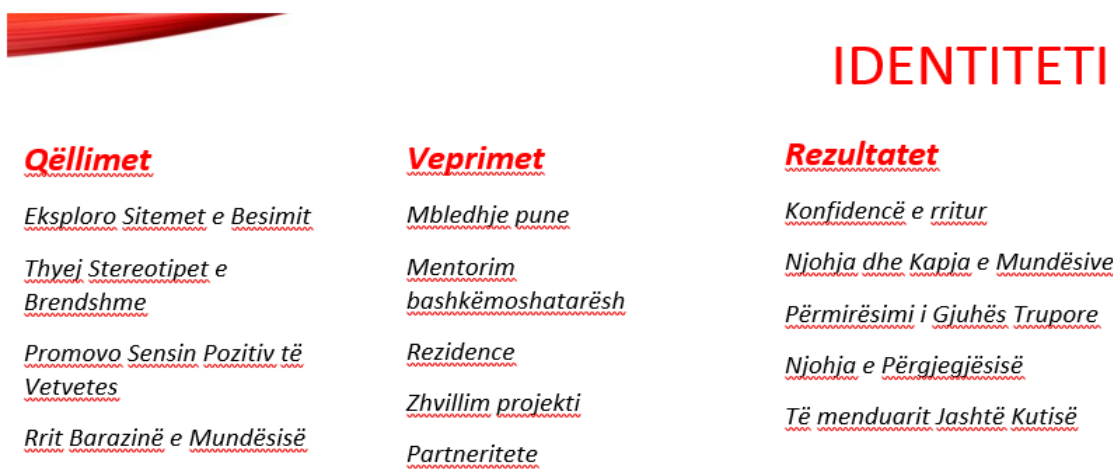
IDENTITETI

Qëllimet

Eksploro Sitemet e Besimit

Thyej Stereotipet e Brendshme

Promovo Sensin Pozitiv të Vetvetes

Rrit Barazinë e Mundësisë

Veprimet

Mbledhje pune

Mentorim bashkëmoshatarësh

Rezidence

Zhvillim projekti

Partneritete

Rezultatet

Konfidencë e rritur

Njohja dhe Kapja e Mundësive

Përmirësimi i Gjuhës Trupore

Njohja e Përgjegjësisë

Të menduarit Jashtë Kutisë